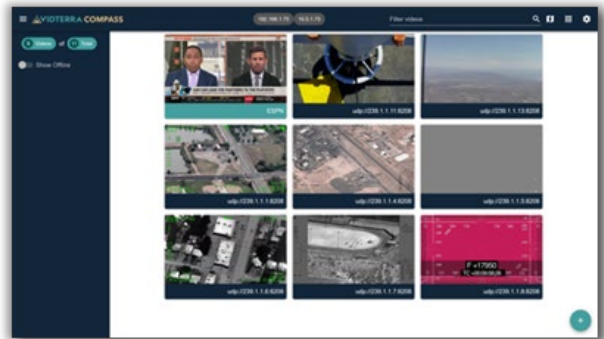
VIDTERRA COMPASS

192.168.1.75 | 10.5.1.75

Filter videos

9 Videos of 11 Total

Show Offline

ESPN

udp://239.1.1.11:6208

udp://239.1.1.13:6208

udp://239.1.1.1:6208

udp://239.1.1.4:6208

udp://239.1.1.5:6208

udp://239.1.1.6:6208

udp://239.1.1.7:6208

udp://239.1.1.8:6208